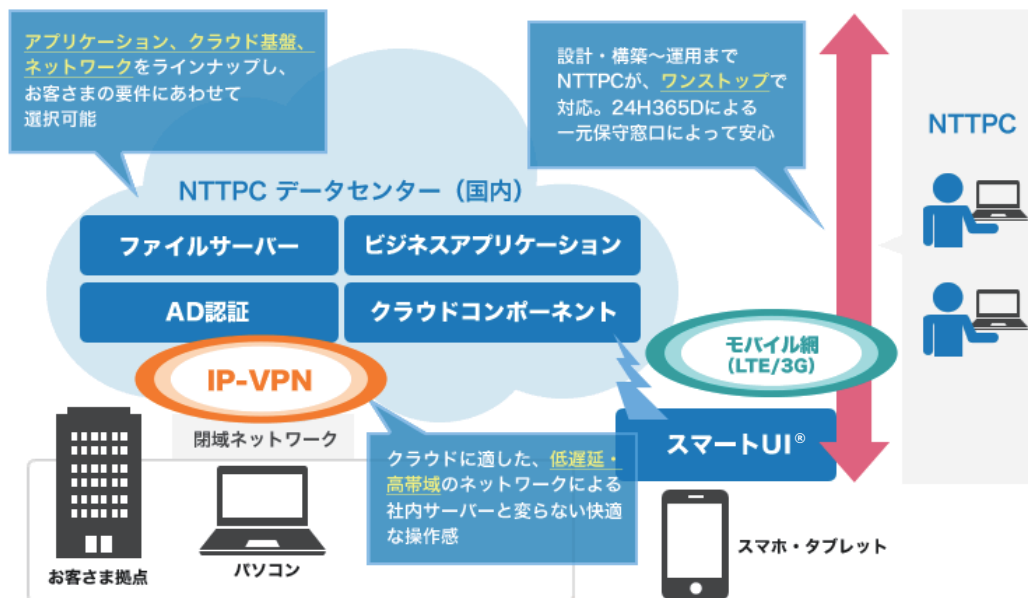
アプリケーション、クラウド基盤、ネットワークをラインナップし、お客さまの要件にあわせて選択可能

設計・構築〜運用までNTTPCが、ワンストップで対応。24H365Dによる一元保守窓口によって安心

NTTPC

NTTPC データセンター（国内）

ファイルサーバー

ビジネスアプリケーション

AD認証

クラウドコンポーネント

モバイル網 (LTE/3G)

IP-VPN

閉域ネットワーク

スマートUI®

クラウドに適した、低遅延・高帯域のネットワークによる社内サーバーと変らない快適な操作感

お客さま拠点

パソコン

スマホ・タブレット